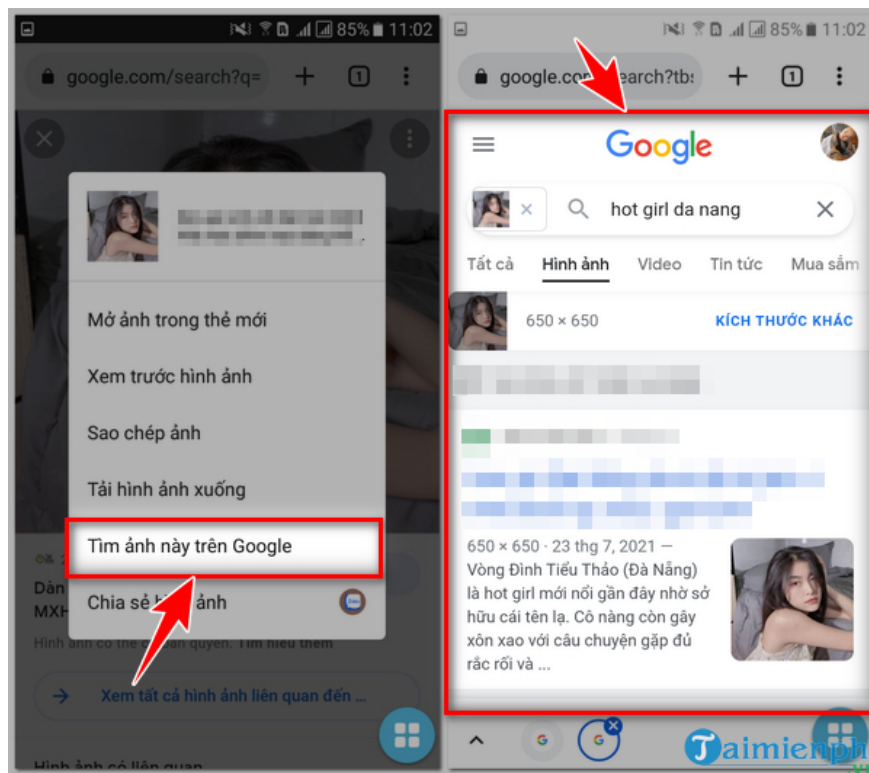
85% 11:02

google.com/search?q=

1

Mở ảnh trong thẻ mới

Xem trước hình ảnh

Sao chép ảnh

Tải hình ảnh xuống

Tìm ảnh này trên Google

Chia sẻ h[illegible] ảnh

Dàn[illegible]

MXH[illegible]

Hình ảnh có thể có bản quyền. Tìm hiểu thêm

Xem tất cả hình ảnh liên quan đến ...

Hình ảnh có liên quan

85% 11:02

google.co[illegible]earch?tbs

1

Google

hot girl da nang

Tất cả Hình ảnh Video Tin tức Mua sắm

650 × 650 KÍCH THƯỚC KHÁC

650 × 650 · 23 thg 7, 2021 — Vòng Đình Tiểu Thảo (Đà Nẵng) là hot girl mới nổi gần đây nhờ sở hữu cái tên lạ. Cô nàng còn gây xôn xao với câu chuyện gặp đủ rắc rối và ...

Taimienph